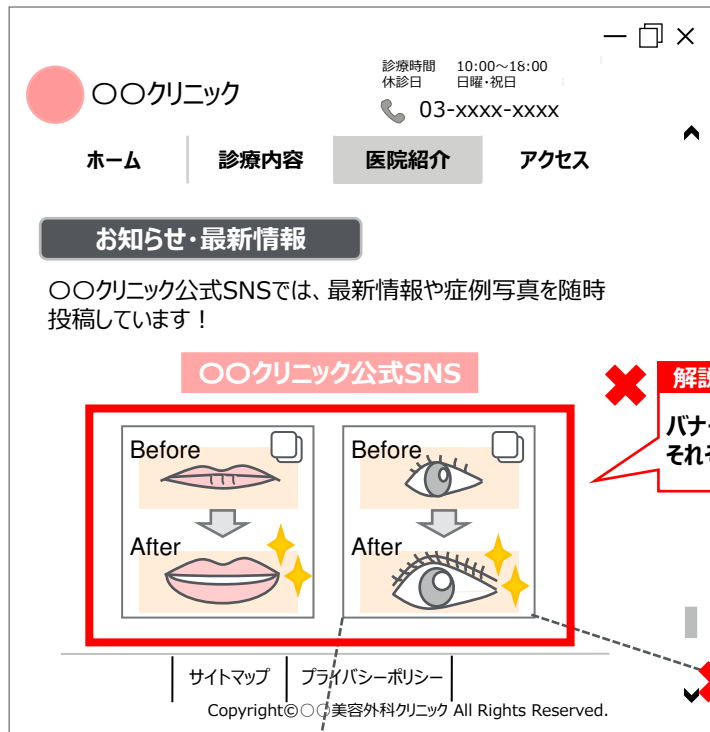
〇〇クリニック

診療時間　10:00～18:00
休診日　日曜・祝日

03-xxxx-xxxx

ホーム　診療内容　医院紹介　アクセス

お知らせ・最新情報

〇〇クリニック公式SNSでは、最新情報や症例写真を随時投稿しています！

〇〇クリニック公式SNS

Before
After

Before
After

解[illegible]
バナ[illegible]
それ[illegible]

サイトマップ　プライバシーポリシー

Copyright©〇〇美容外科クリニック All Rights Reserved.